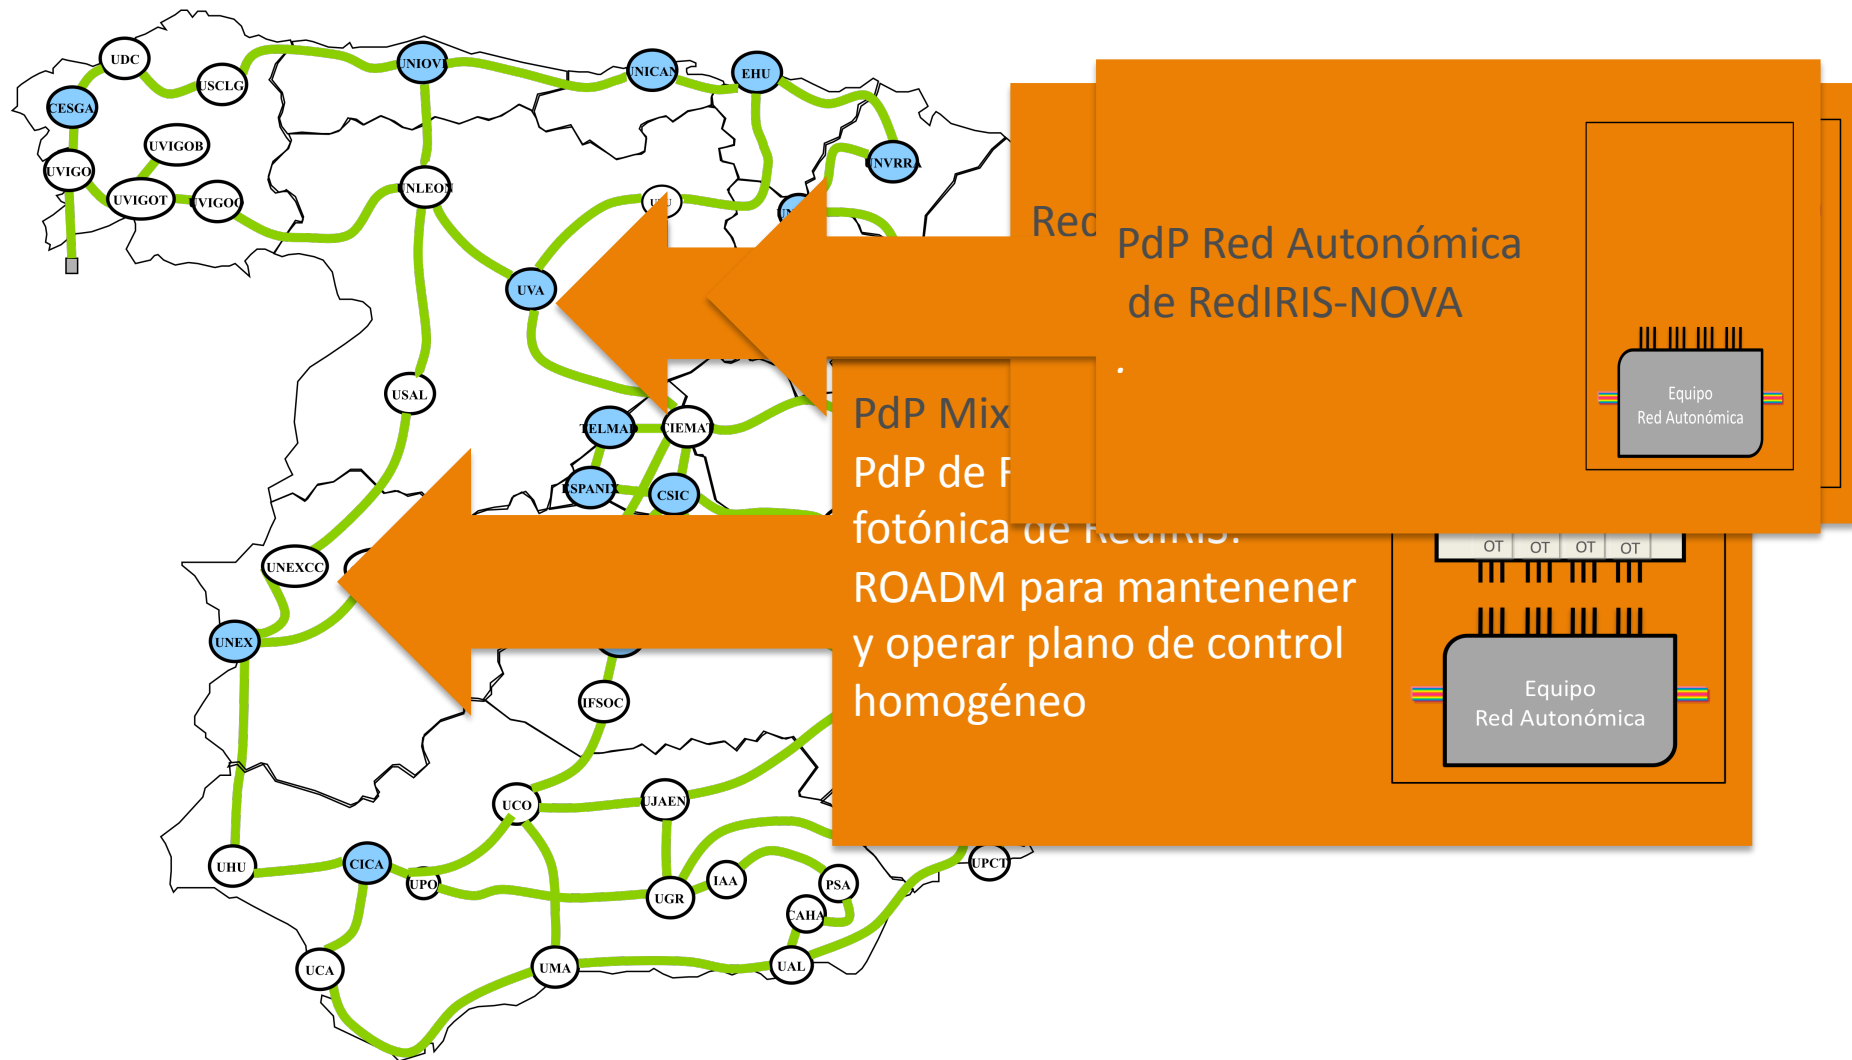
UDC
USCLG
CESGA
UVIGOB
UVIGO
UVIGOT
UVIGO
UNIOVI
UNICAN
EHU
UNVRRA
UNLEON
UVA
USAL
TELMAD
CIEMAT
ESPANIX
CSIC
UNEXCC
UNEX
IFSOC
UCO
UJAEN
UHU
CICA
UPO
UGR
IAA
PSA
CAHA
UPCT
UCA
UMA
UAL

Rec

PdP Red Autonómica
de RedIRIS-NOVA
.

Equipo
Red Autonómica

PdP Mix
PdP de F
fotónica de RedIRIS:
ROADM para mantenener
y operar plano de control
homogéneo

OT OT OT OT

Equipo
Red Autonómica